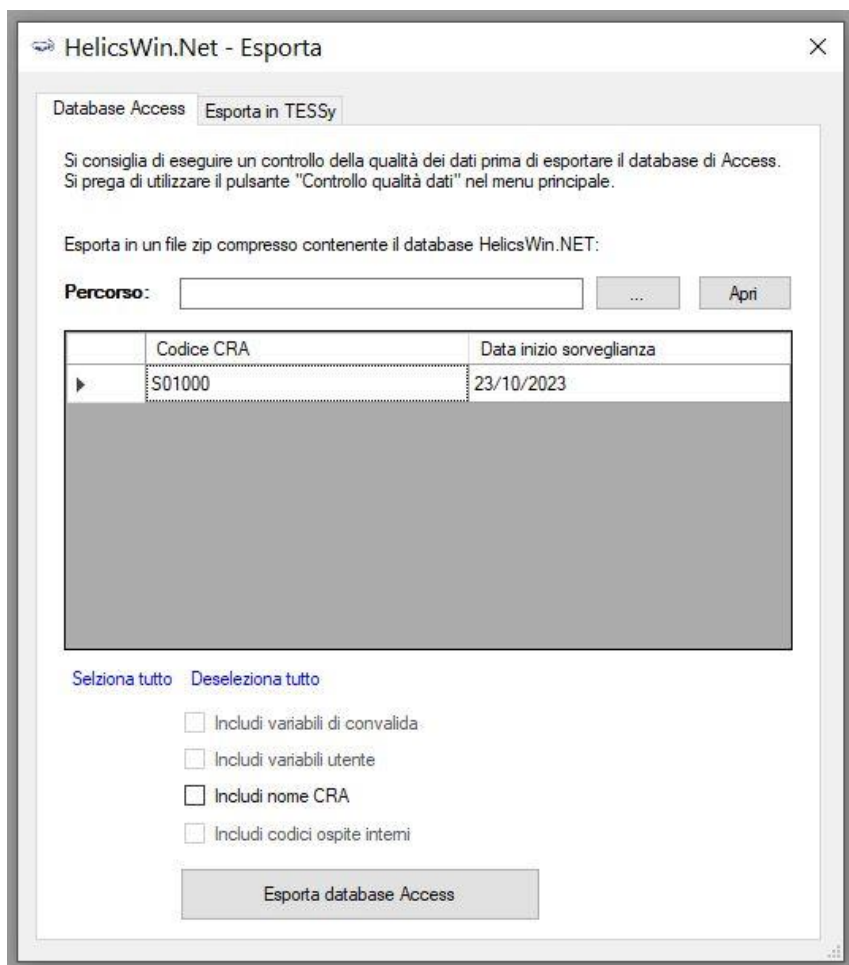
HelicsWin.Net - Esporta

×

Database Access | Esporta in TESSy

Si consiglia di eseguire un controllo della qualità dei dati prima di esportare il database di Access. Si prega di utilizzare il pulsante "Controllo qualità dati" nel menu principale.

Esporta in un file zip compresso contenente il database HelicsWin.NET:

Percorso: ... Apri

| | Codice CRA | Data inizio sorveglianza |
|---|---|---|
| ▸ | S01000 | 23/10/2023 |

Selziona tutto Deseleziona tutto

Includi variabili di convalida

Includi variabili utente

Includi nome CRA

Includi codici ospite interni

Esporta database Access